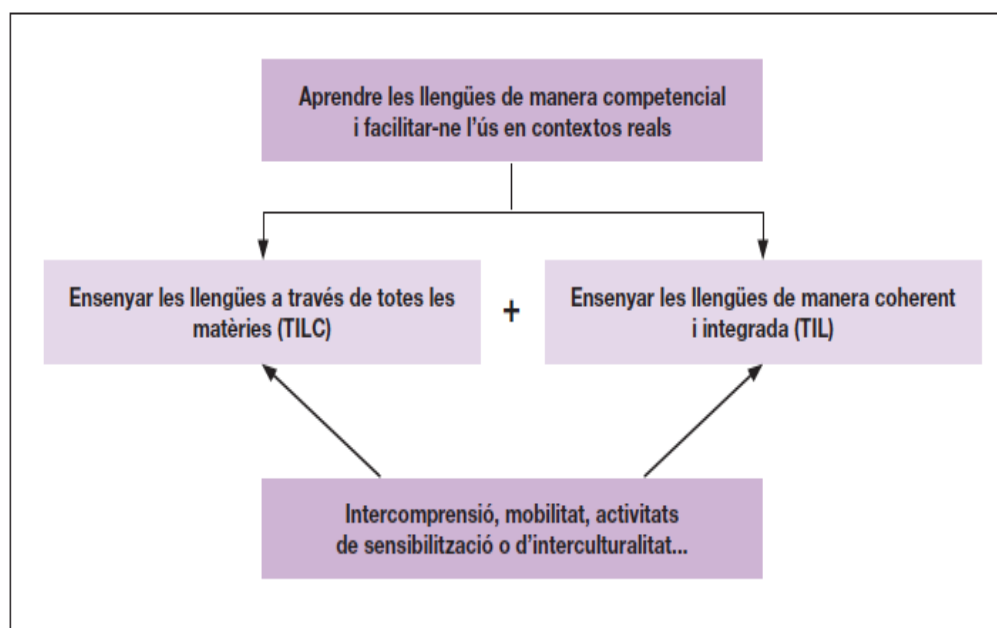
Aprendre les llengües de manera competencial i facilitar-ne l'ús en contextos reals

Ensenyar les llengües a través de totes les matèries (TILC)

+

Ensenyar les llengües de manera coherent i integrada (TIL)

Intercomprensió, mobilitat, activitats de sensibilització o d'interculturalitat...